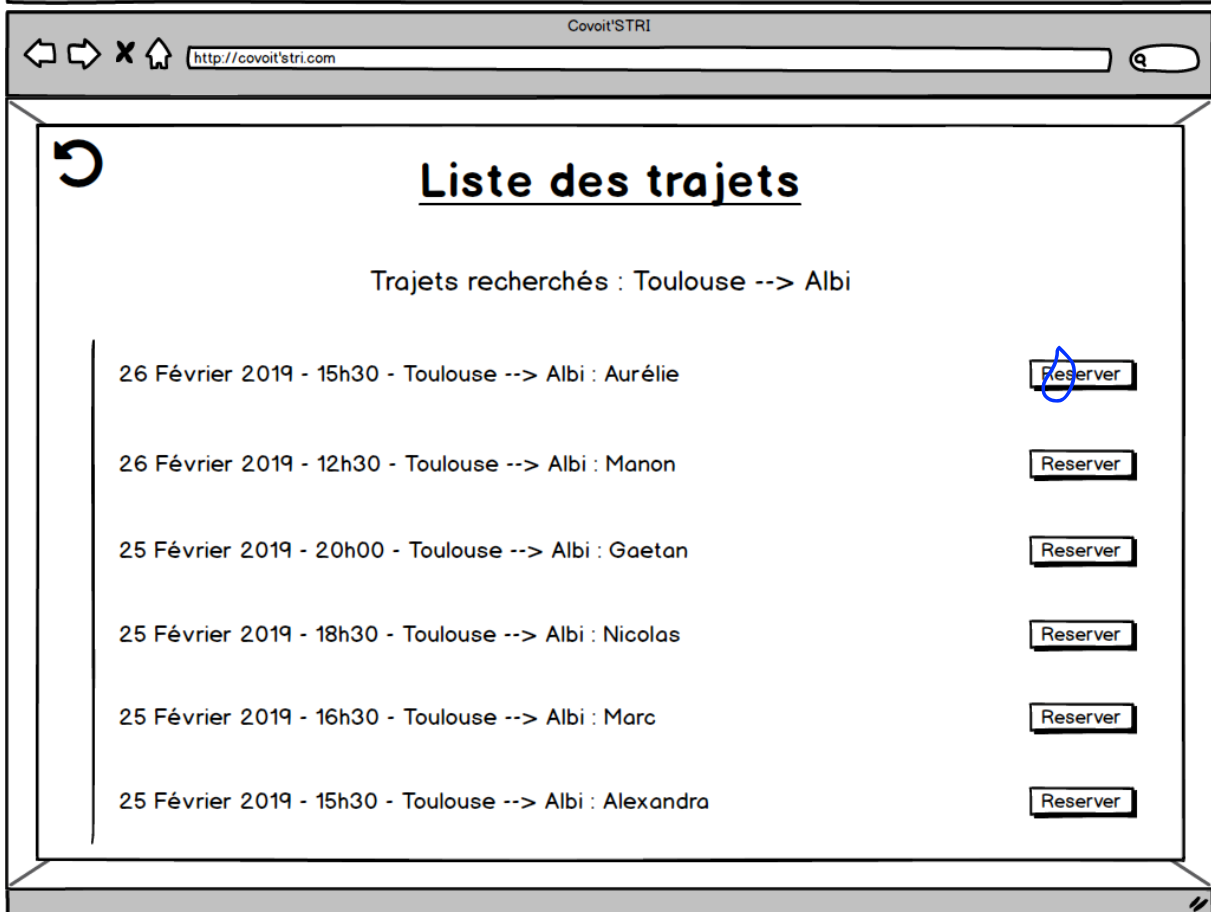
Covoit'STRI

http://covoit'stri.com

Liste des trajets

Trajets recherchés : Toulouse --> Albi

26 Février 2019 - 15h30 - Toulouse --> Albi : Aurélie
Reserver

26 Février 2019 - 12h30 - Toulouse --> Albi : Manon
Reserver

25 Février 2019 - 20h00 - Toulouse --> Albi : Gaetan
Reserver

25 Février 2019 - 18h30 - Toulouse --> Albi : Nicolas
Reserver

25 Février 2019 - 16h30 - Toulouse --> Albi : Marc
Reserver

25 Février 2019 - 15h30 - Toulouse --> Albi : Alexandra
Reserver